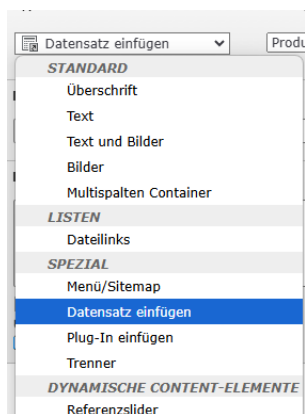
Datensatz einfügen
Produ
STANDARD
Überschrift
Text
Text und Bilder
Bilder
Multispalten Container
LISTEN
Dateilinks
SPEZIAL
Menü/Sitemap
Datensatz einfügen
Plug-In einfügen
Trenner
DYNAMISCHE CONTENT-ELEMENTE
Referenzslider